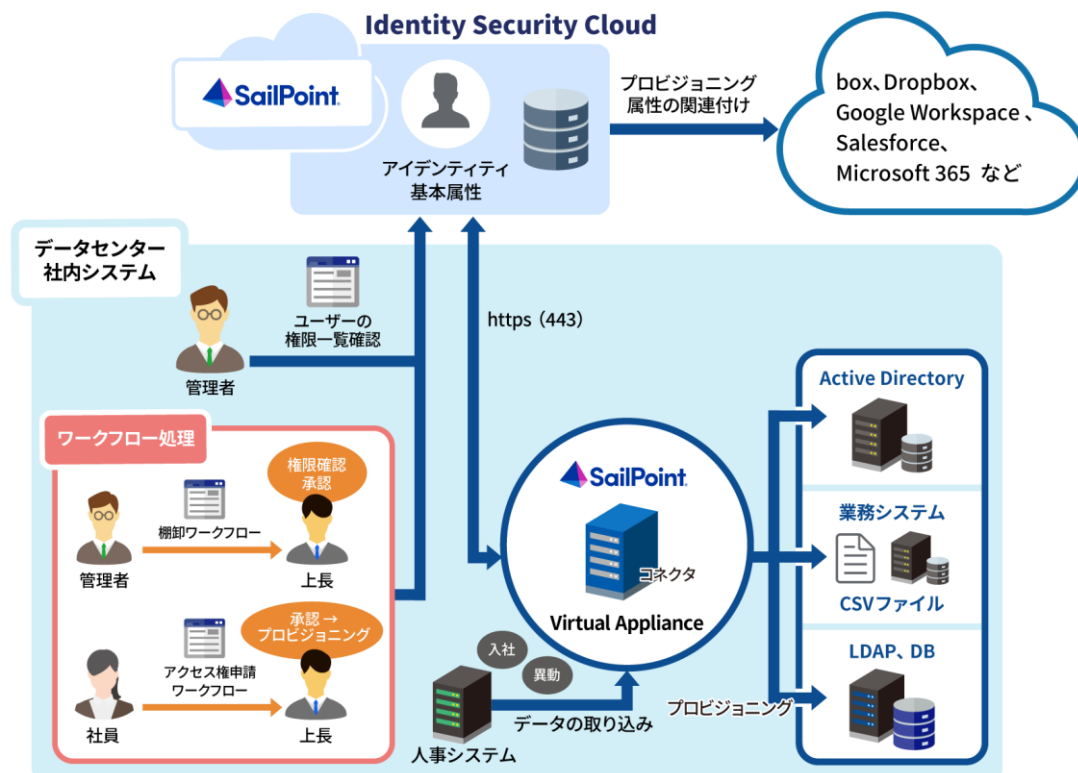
Identity Security Cloud

SailPoint

アイデンティティ
基本属性

プロビジョニング
属性の関連付け

box、Dropbox、
Google Workspace 、
Salesforce、
Microsoft 365 など

データセンター
社内システム

ユーザーの
権限一覧確認

管理者

https（443）

ワークフロー処理

権限確認
承認

棚卸ワークフロー

管理者

上長

承認 →
プロビジョニング

アクセス権申請
ワークフロー

社員

上長

SailPoint

コネクタ

Virtual Appliance

入社

異動

データの取り込み

人事システム

プロビジョニング

Active Directory

業務システム

CSVファイル

LDAP、DB